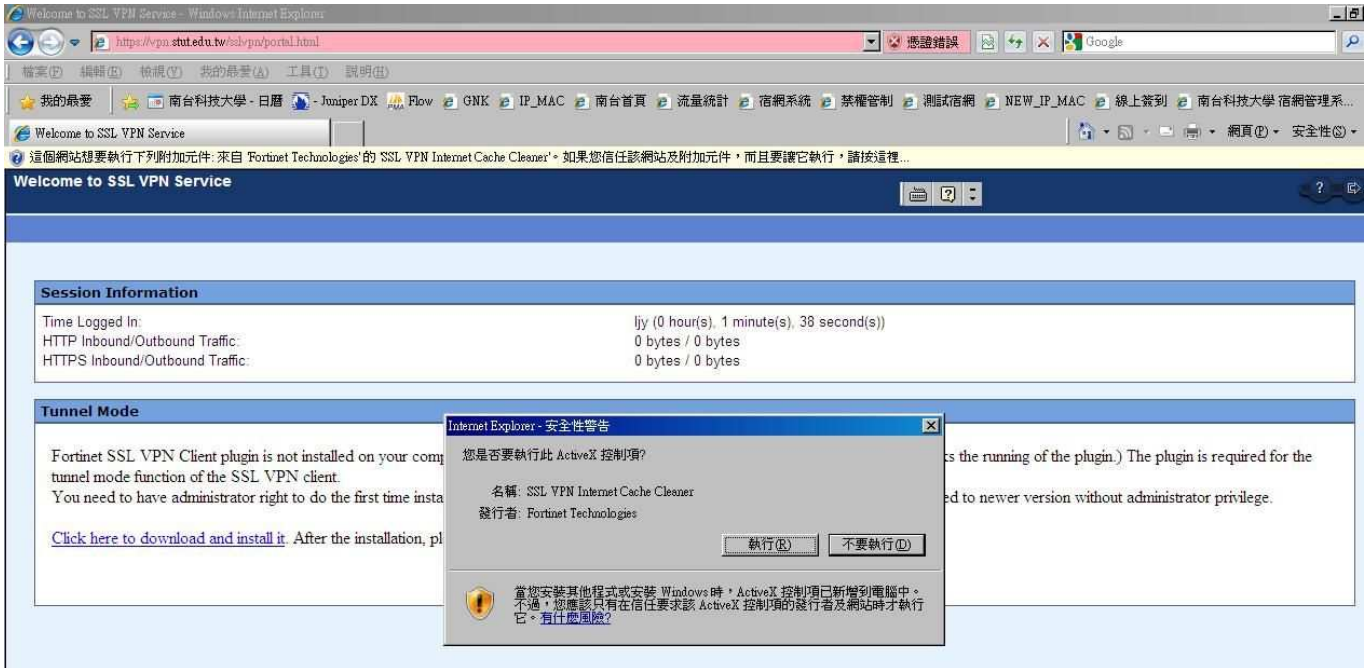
Welcome to SSL VPN Service - Windows Internet Explorer

https://vpn.stut.edu.tw/sslvpn/portal.html

憑證錯誤

Google

檔案(F) 編輯(E) 檢視(V) 我的最愛(A) 工具(T) 說明(H)

我的最愛 | 南台科技大學 - 日曆 - Juniper DX Flow GNK IP_MAC 南台首頁 流量統計 宿網系統 禁權管制 測試宿網 NEW_IP_MAC 線上簽到 南台科技大學 宿網管理系...

Welcome to SSL VPN Service

網頁(P) 安全性(S)

這個網站想要執行下列附加元件: 來自 'Fortinet Technologies' 的 'SSL VPN Internet Cache Cleaner'。如果您信任該網站及附加元件，而且要讓它執行，請按這裡...

Welcome to SSL VPN Service

?

Session Information

| | |
|---|---|
| Time Logged In: | ljy (0 hour(s), 1 minute(s), 38 second(s)) |
| HTTP Inbound/Outbound Traffic: | 0 bytes / 0 bytes |
| HTTPS Inbound/Outbound Traffic: | 0 bytes / 0 bytes |

Tunnel Mode

Fortinet SSL VPN Client plugin is not installed on your comp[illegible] ts the running of the plugin.) The plugin is required for the tunnel mode function of the SSL VPN client.
You need to have administrator right to do the first time insta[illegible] ed to newer version without administrator privilege.

Click here to download and install it. After the installation, pl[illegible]

Internet Explorer - 安全性警告

您是否要執行此 ActiveX 控制項?

名稱: SSL VPN Internet Cache Cleaner
發行者: Fortinet Technologies

執行(R) 不要執行(D)

當您安裝其他程式或安裝 Windows 時，ActiveX 控制項已新增到電腦中。不過，您應該只有在信任要求該 ActiveX 控制項的發行者及網站時才執行它。有什麼風險?